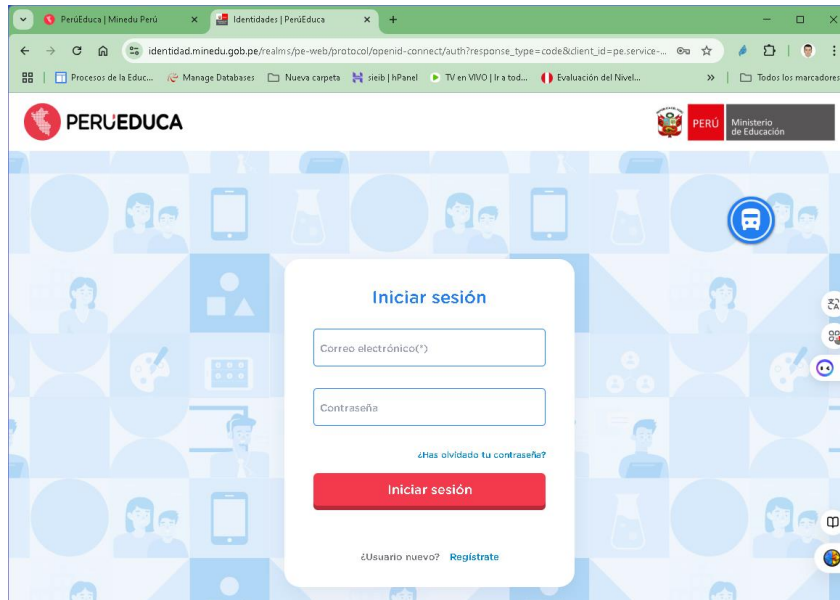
PerúEduca | Minedu Perú ×
Identidades | PerúEduca ×
+

identidad.minedu.gob.pe/realms/pe-web/protocol/openid-connect/auth?response_type=code&client_id=pe.service-...

Procesos de la Educ... Manage Databases Nueva carpeta sieib | hPanel TV en VIVO | Ir a tod... Evaluación del Nivel... » Todos los marcadores

PERUEDUCA

PERÚ Ministerio de Educación

Iniciar sesión

Correo electrónico(*)

Contraseña

¿Has olvidado tu contraseña?

Iniciar sesión

¿Usuario nuevo? Regístrate